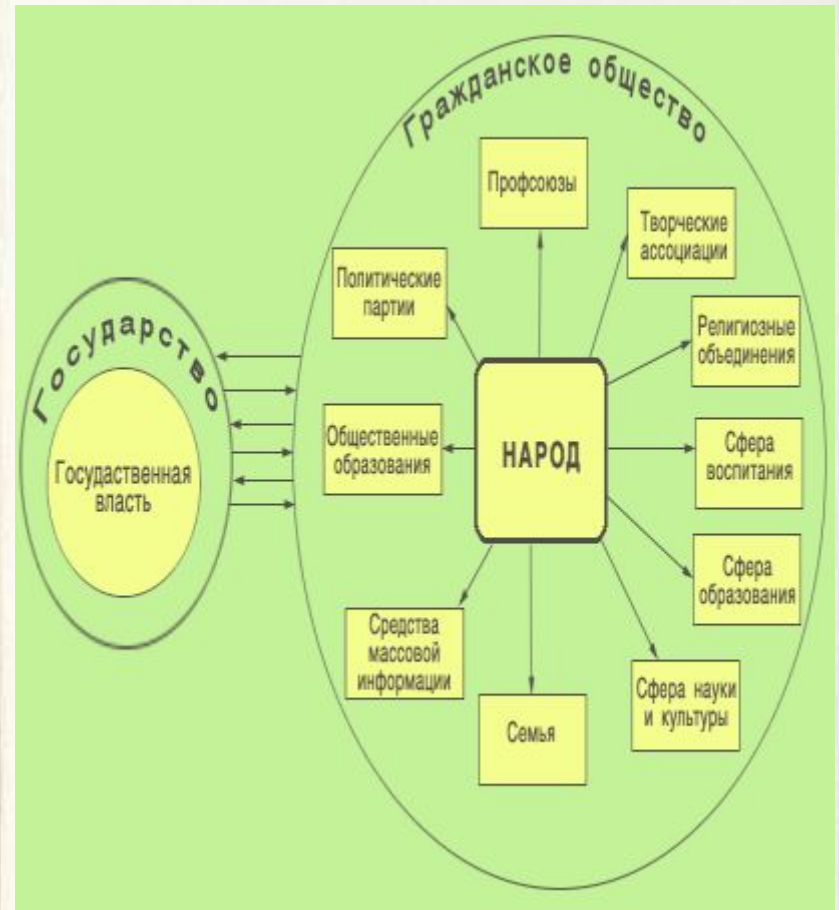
Гражданское общество

Профсоюзы

Творческие ассоциации

Политические партии

Религиозные объединения

Государство

Общественные образования

НАРОД

Сфера воспитания

Государственная власть

Сфера образования

Средства массовой информации

Сфера науки и культуры

Семья